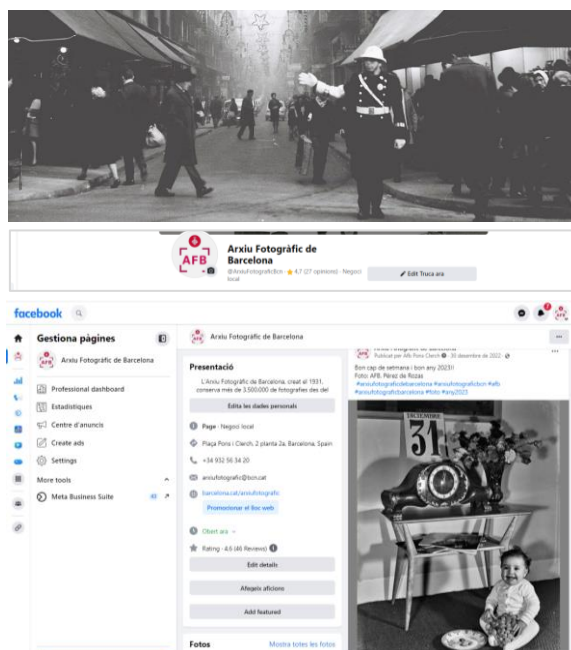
AFB

Arxiu Fotogràfic de Barcelona
@ArxiuFotograficBcn · ★ 4,7 (27 opinions) · Negoci local
Edit Truca ara

facebook

Gestiona pàgines
Arxiu Fotogràfic de Barcelona
Professional dashboard
Estadístiques
Centre d'anuncis
Create ads
Settings
More tools
Meta Business Suite

Arxiu Fotogràfic de Barcelona

Presentació
L'Arxiu Fotogràfic de Barcelona, creat el 1931, conserva més de 3.500.000 de fotografies des del
Edita les dades personals
Page · Negoci local
Plaça Pons i Clerch, 2 planta 2a, Barcelona, Spain
+34 932 56 34 20
arxiufotografic@bcn.cat
barcelona.cat/arxiufotografic
Promocionar el lloc web
Obert ara
Rating · 4.6 (46 Reviews)
Edit details
Afegeix aficions
Add featured
Fotos
Mostra totes les fotos

Arxiu Fotogràfic de Barcelona
Publicat per Afb Pons Clerch · 30 desembre de 2022
Bon cap de setmana i bon any 2023!!
Foto: AFB. Pérez de Rozas
#arxiufotograficdebarcelona #arxiufotograficbcn #afb #arxiusfotografics #foto #any2023

DICIEMBRE
31